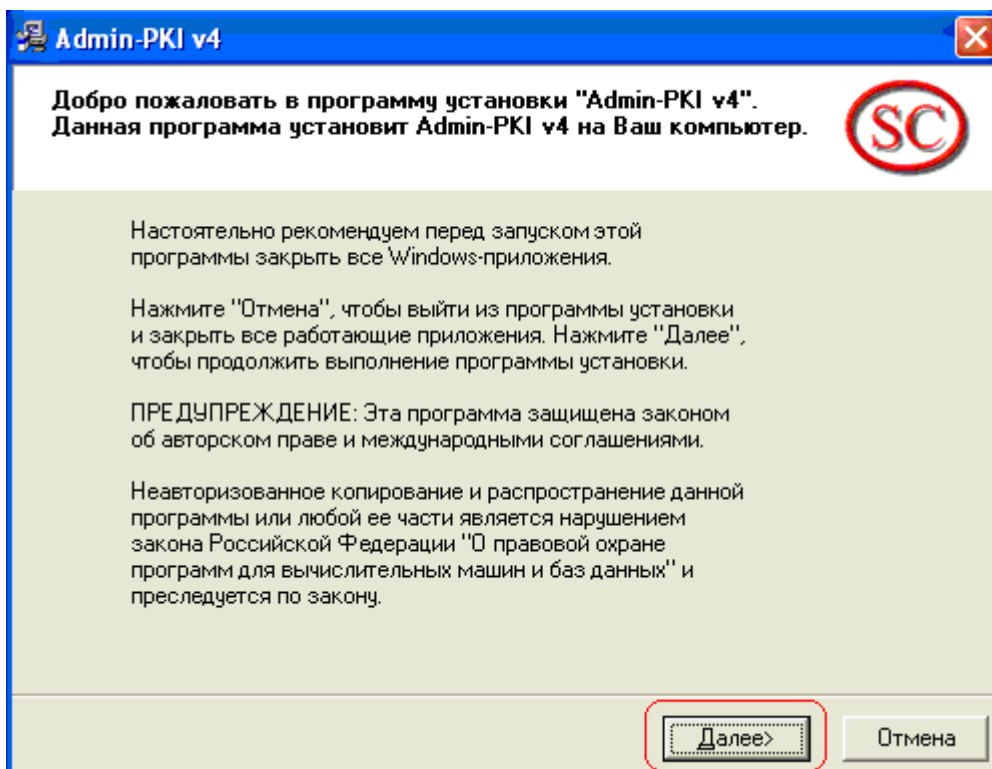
Admin-PKI v4

Добро пожаловать в программу установки "Admin-PKI v4". Данная программа установит Admin-PKI v4 на Ваш компьютер.

SC

Настоятельно рекомендуем перед запуском этой программы закрыть все Windows-приложения.

Нажмите "Отмена", чтобы выйти из программы установки и закрыть все работающие приложения. Нажмите "Далее", чтобы продолжить выполнение программы установки.

ПРЕДУПРЕЖДЕНИЕ: Эта программа защищена законом об авторском праве и международными соглашениями.

Неавторизованное копирование и распространение данной программы или любой ее части является нарушением закона Российской Федерации "О правовой охране программ для вычислительных машин и баз данных" и преследуется по закону.

Далее>

Отмена